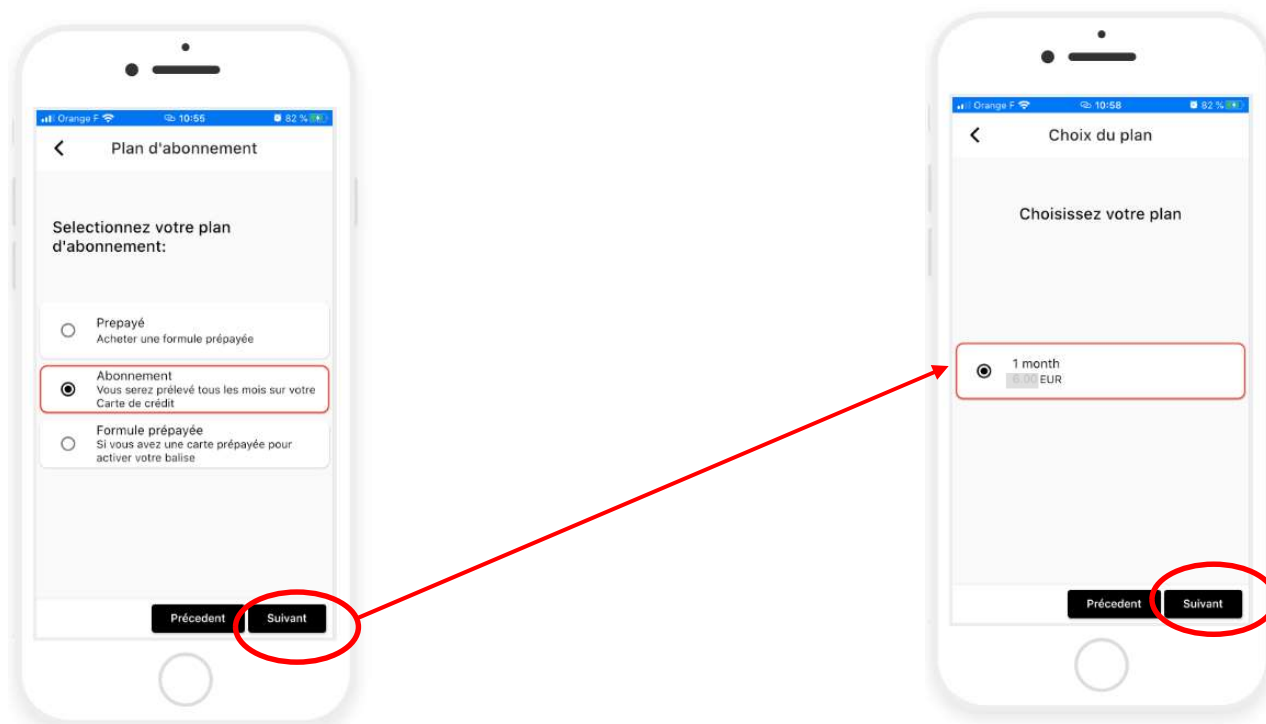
Orange F 10:55 82 %

Plan d'abonnement

Selectionnez votre plan d'abonnement:

Prepayé
Acheter une formule prépayée

Abonnement
Vous serez prélevé tous les mois sur votre Carte de crédit

Formule prépayée
Si vous avez une carte prépayée pour activer votre balise

Précedent
Suivant

Orange F 10:58 82 %

Choix du plan

Choisissez votre plan

1 month
6.00 EUR

Précedent
Suivant